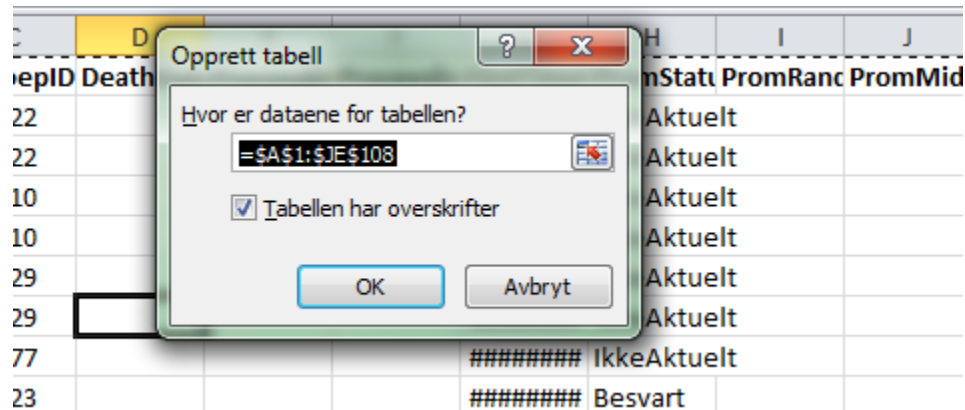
| C | D | | | | H | I | J |
|---|---|---|---|---|---|---|---|
| epID | Death | | | | mStatu | PromRanc | PromMid |
| 22 | | | | | Aktuelt | | |
| 22 | | | | | Aktuelt | | |
| 10 | | | | | Aktuelt | | |
| 10 | | | | | Aktuelt | | |
| 29 | | | | | Aktuelt | | |
| 29 | | | | | Aktuelt | | |
| 77 | | | | ######## | IkkeAktuelt | | |
| 23 | | | | ######## | Besvart | | |

Opprett tabell

?

X

Hvor er dataene for tabellen?

=$A$1:$JE$108

Tabellen har overskrifter

OK

Avbryt